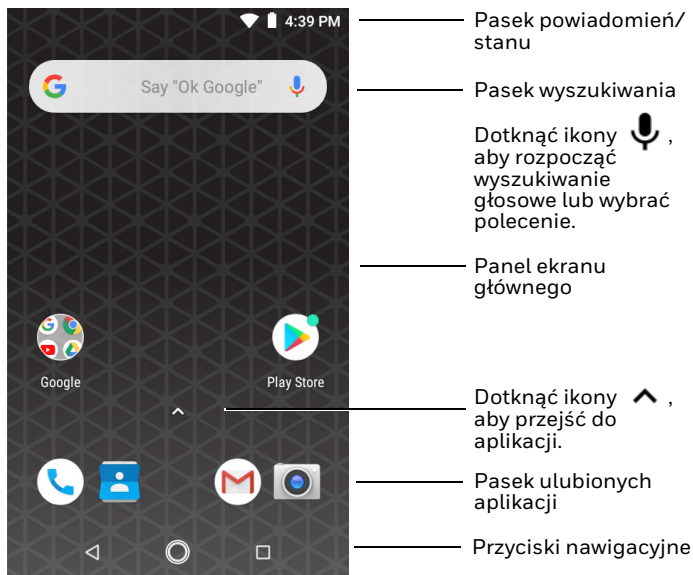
4:39 PM

Say "Ok Google"

Google

Play Store

Pasek powiadomień/ stanu

Pasek wyszukiwania

Dotknąć ikony , aby rozpocząć wyszukiwanie głosowe lub wybrać polecenie.

Panel ekranu głównego

Dotknąć ikony , aby przejść do aplikacji.

Pasek ulubionych aplikacji

Przyciski nawigacyjne